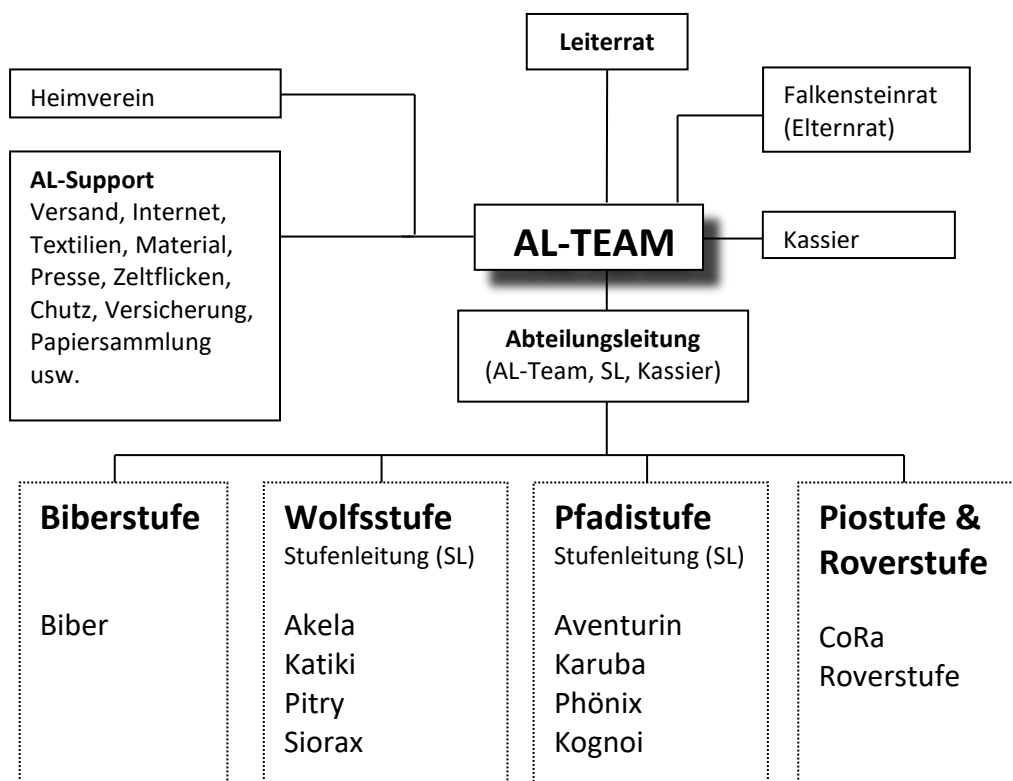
Leiterrat

Heimverein

Falkensteinrat (Elternrat)

AL-Support
Versand, Internet, Textilien, Material, Presse, Zeltflicken, Chutz, Versicherung, Papiersammlung usw.

AL-TEAM

Kassier

Abteilungsleitung
(AL-Team, SL, Kassier)

Biberstufe

Biber

Wolfsstufe
Stufenleitung (SL)

Akela
Katiki
Pitry
Siorax

Pfadistufe
Stufenleitung (SL)

Aventurin
Karuba
Phönix
Kognoi

Piostufe & Roverstufe

CoRa
Roverstufe